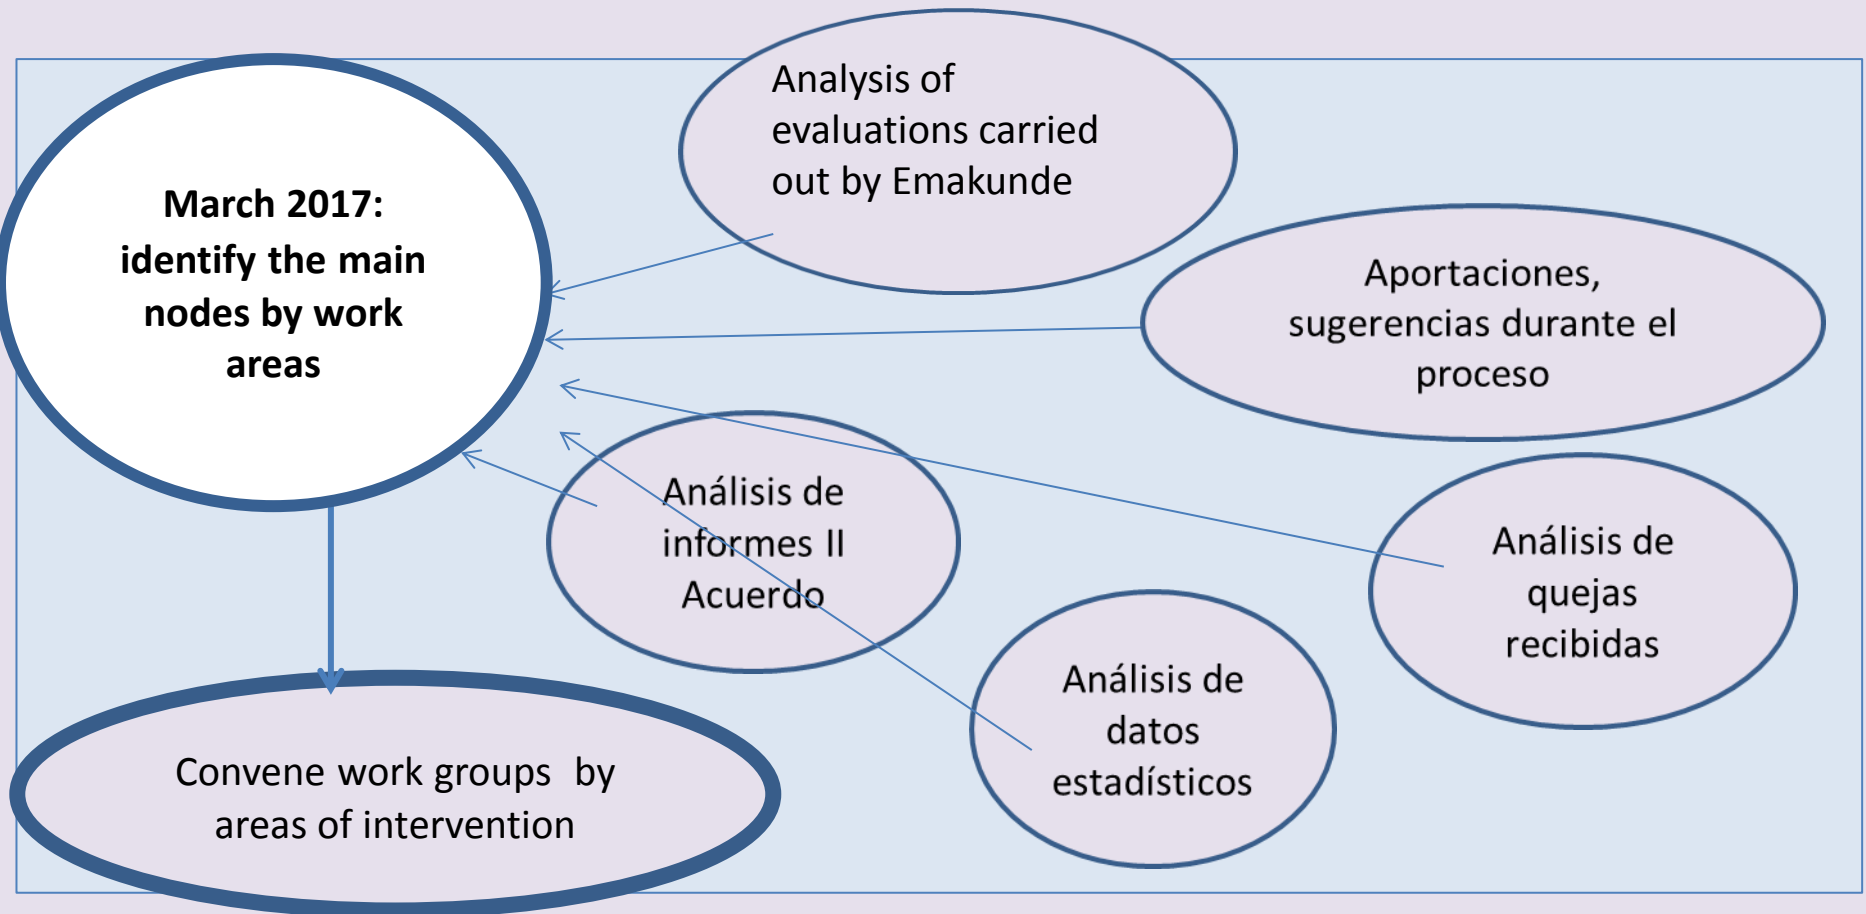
March 2017: identify the main nodes by work areas

Analysis of evaluations carried out by Emakunde

Aportaciones, sugerencias durante el proceso

Análisis de informes II Acuerdo

Análisis de quejas recibidas

Análisis de datos estadísticos

Convene work groups by areas of intervention